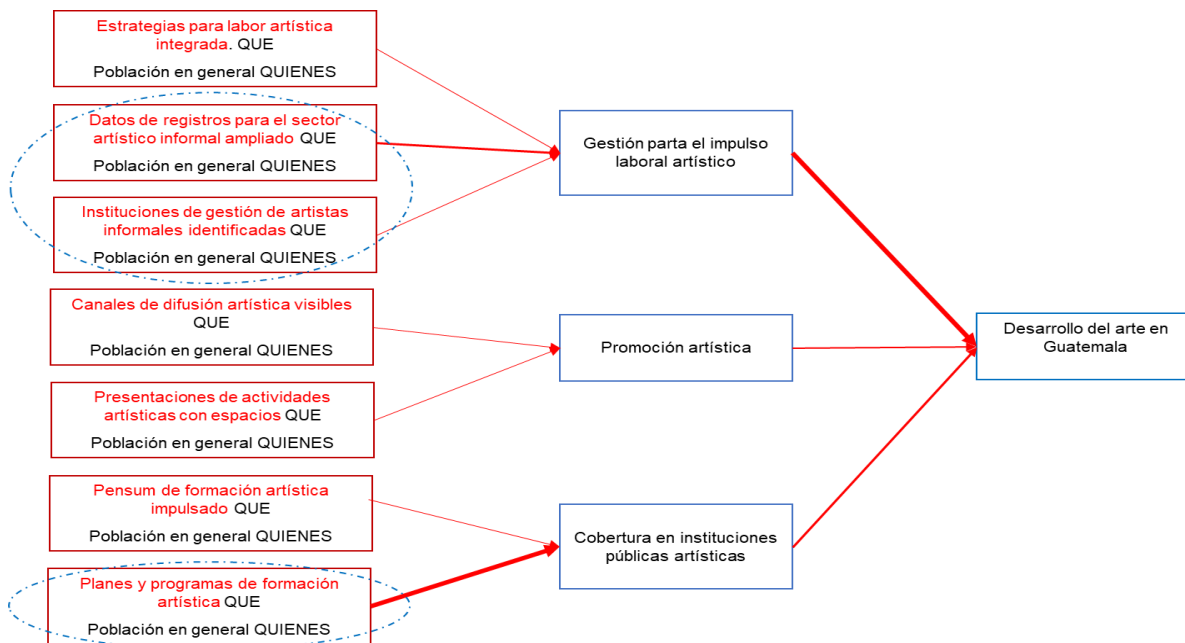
Estrategias para labor artística integrada. QUE
Población en general QUIENES

Datos de registros para el sector artístico informal ampliado QUE
Población en general QUIENES

Instituciones de gestión de artistas informales identificadas QUE
Población en general QUIENES

Canales de difusión artística visibles QUE
Población en general QUIENES

Presentaciones de actividades artísticas con espacios QUE
Población en general QUIENES

Pensum de formación artística impulsado QUE
Población en general QUIENES

Planes y programas de formación artística QUE
Población en general QUIENES

Gestión parta el impulso laboral artístico

Promoción artística

Cobertura en instituciones públicas artísticas

Desarrollo del arte en Guatemala